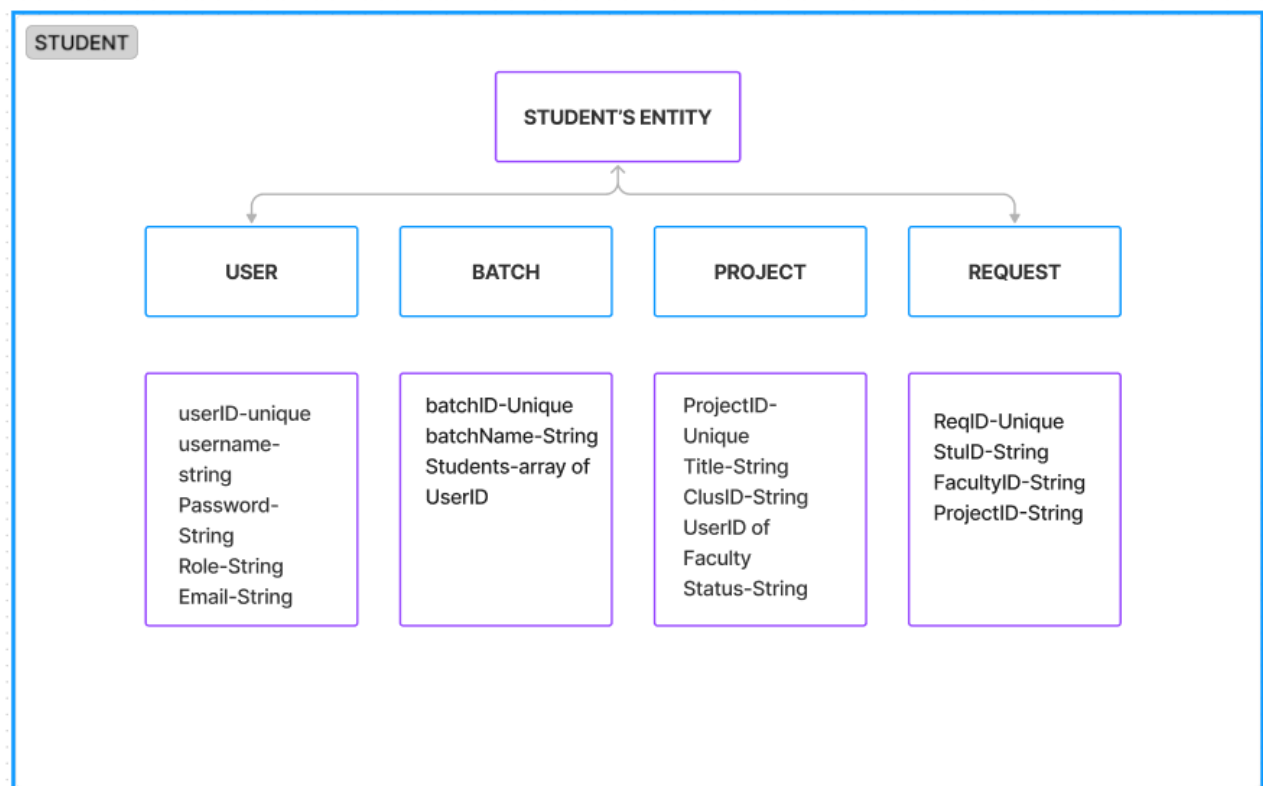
STUDENT

STUDENT'S ENTITY

USER

BATCH

PROJECT

REQUEST

userID-unique
username-string
Password-String
Role-String
Email-String

batchID-Unique
batchName-String
Students-array of UserID

ProjectID-Unique
Title-String
ClusID-String
UserID of Faculty
Status-String

ReqID-Unique
StuID-String
FacultyID-String
ProjectID-String